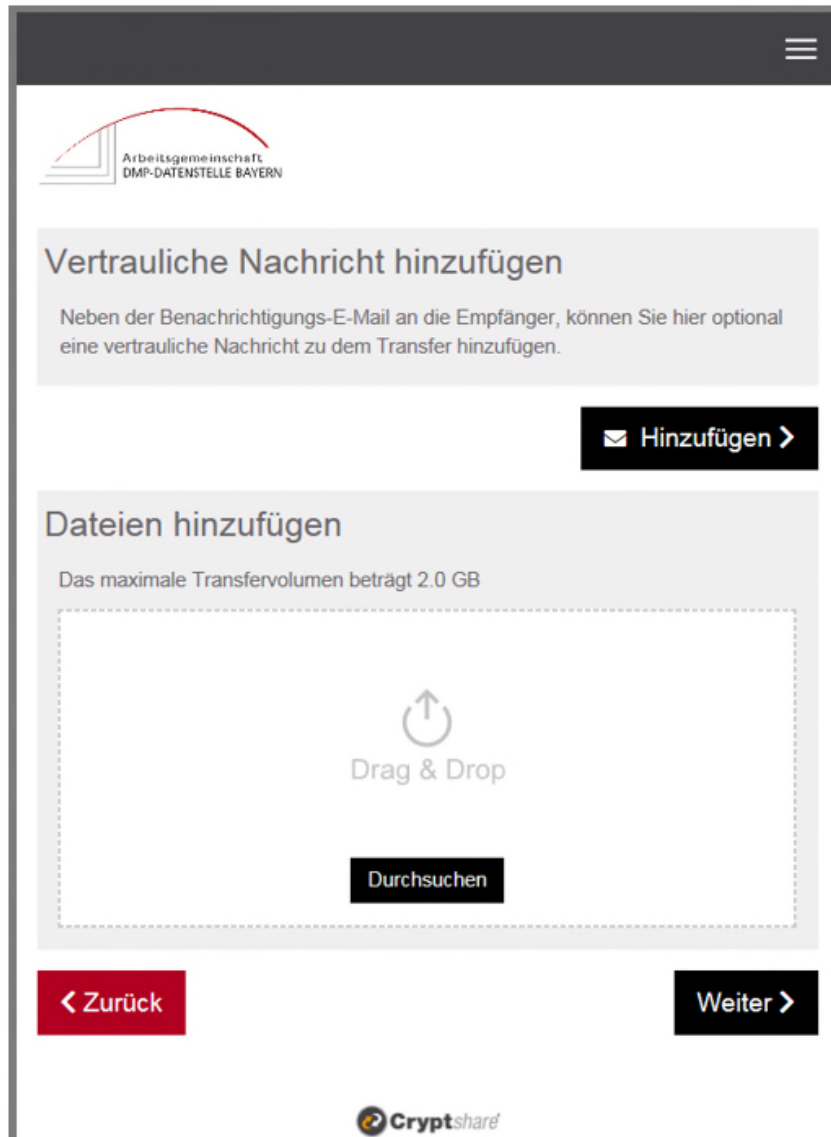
Arbeitsgemeinschaft
DMP-DATENSTELLE BAYERN

Vertrauliche Nachricht hinzufügen

Neben der Benachrichtigungs-E-Mail an die Empfänger, können Sie hier optional eine vertrauliche Nachricht zu dem Transfer hinzufügen.

Hinzufügen >

Dateien hinzufügen

Das maximale Transfervolumen beträgt 2.0 GB

Drag & Drop

Durchsuchen

< Zurück

Weiter >

Cryptshare